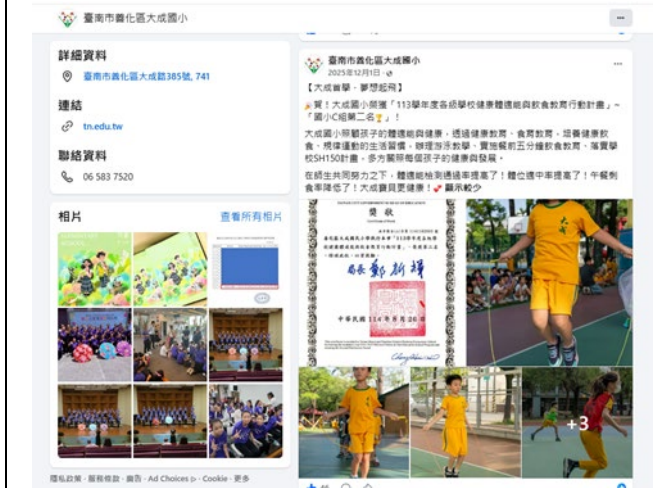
臺南市善化區大成國小

···

詳細資料

臺南市善化區大成路385號, 741

連結

tn.edu.tw

聯絡資料

06 583 7520

相片

查看所有相片

臺南市善化區大成國小
2025年12月1日 ·

【大成首學、夢想起飛】

賀！大成國小榮獲「113學年度各級學校健康體適能與飲食教育行動計畫」～「國小C組第二名」！

大成國小照顧孩子的體適能與健康，透過體適能教育、食育教育，培養健康飲食、規律運動的生活習慣，辦理游泳教學、實施餐前五分鐘飲食教育、落實學校SH150計畫，多方關照每個孩子的健康與發展。

在師生共同努力之下，體適能檢測通過率提高了！體位適中率提高了！午餐剩食率降低了！大成寶貝更健康！ 顯示較少

獎狀

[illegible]

局長 鄭新輝

中華民國 114 年 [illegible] 月 26 日

大成

+3

隱私政策 · 服務條款 · 廣告 · Ad Choices · Cookie · 更多